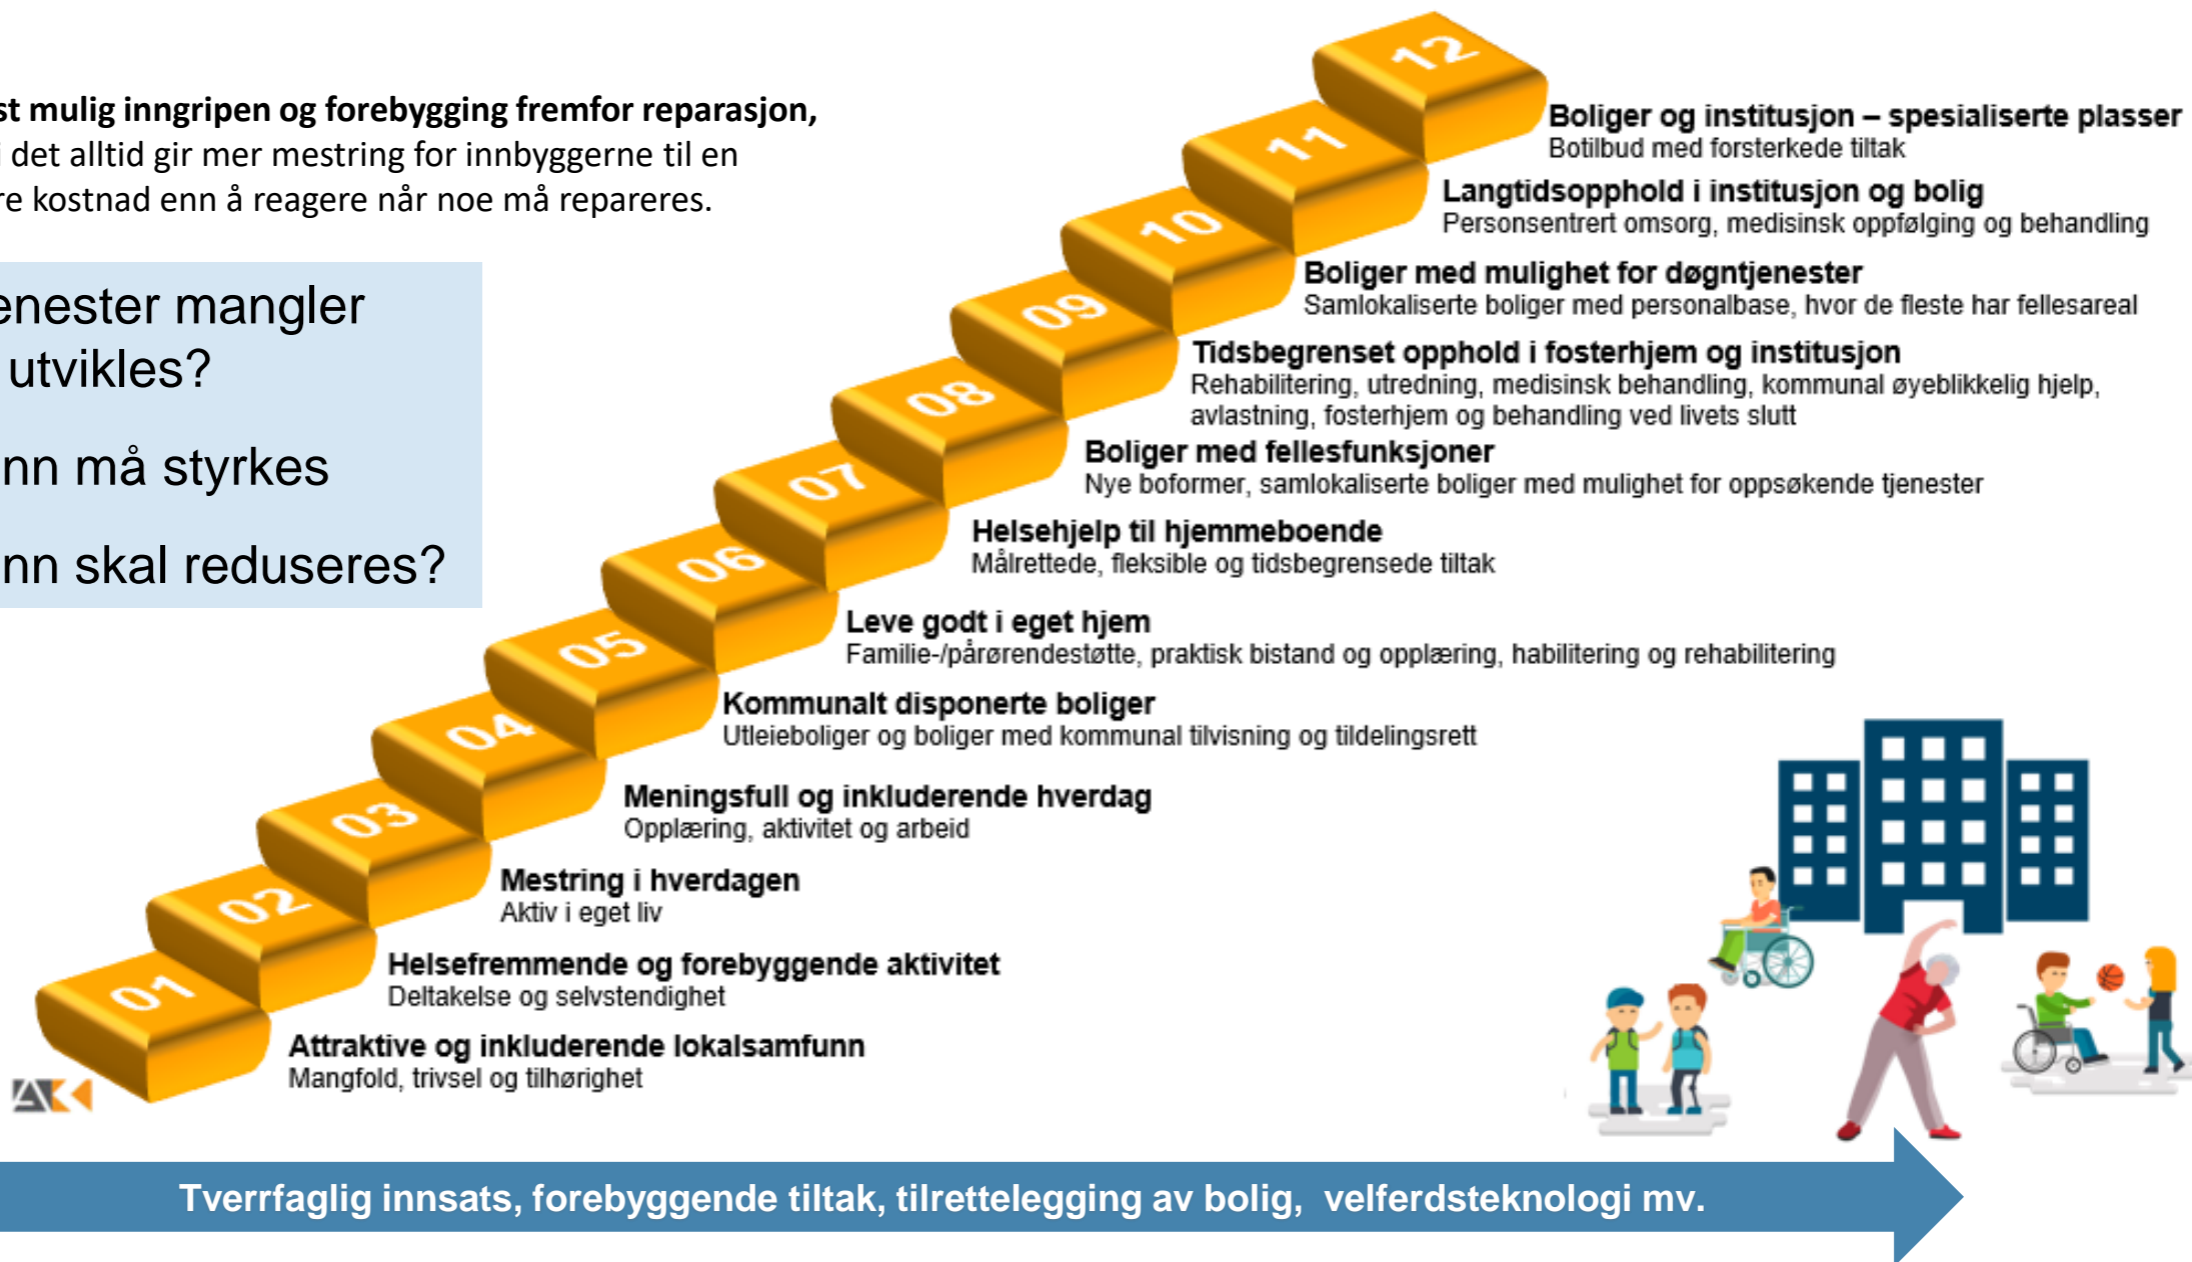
st mulig inngripen og forebygging fremfor reparasjon, det alltid gir mer mestring for innbyggerne til en re kostnad enn å reagere når noe må repareres.

enester mangler utvikles?

nn må styrkes

nn skal reduseres?

12
Boliger og institusjon – spesialiserte plasser
Botilbud med forsterkede tiltak

11
Langtidsopphold i institusjon og bolig
Personsentrert omsorg, medisinsk oppfølging og behandling

10
Boliger med mulighet for døgntjenester
Samlokaliserte boliger med personalbase, hvor de fleste har fellesareal

09
Tidsbegrenset opphold i fosterhjem og institusjon
Rehabilitering, utredning, medisinsk behandling, kommunal øyeblikkelig hjelp, avlastning, fosterhjem og behandling ved livets slutt

08
Boliger med fellesfunksjoner
Nye boformer, samlokaliserte boliger med mulighet for oppsøkende tjenester

07
Helsehjelp til hjemmeboende
Målrettede, fleksible og tidsbegrensede tiltak

06
Leve godt i eget hjem
Familie-/pårørendestøtte, praktisk bistand og opplæring, habilitering og rehabilitering

05
Kommunalt disponerte boliger
Utleieboliger og boliger med kommunal tilvisning og tildelingsrett

04
Meningsfull og inkluderende hverdag
Opplæring, aktivitet og arbeid

03
Mestring i hverdagen
Aktiv i eget liv

02
Helsefremmende og forebyggende aktivitet
Deltakelse og selvstendighet

01
Attraktive og inkluderende lokalsamfunn
Mangfold, trivsel og tilhørighet

AK

Tverrfaglig innsats, forebyggende tiltak, tilrettelegging av bolig, velferdsteknologi mv.